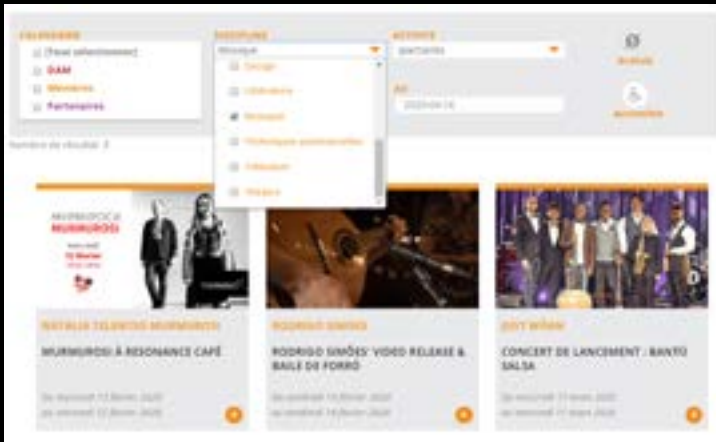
CALENDRIER
(Tout sélectionner)
DAM
Membres
Partenaires

DISCIPLINE
Musique
Design
Littérature
Musique
Pratiques patrimoniales
Télévision
Théâtre

ACTIVITÉ
Spectacles

AU
2020-04-14

Réinit.
Accessible

Nombre de résultats : 3

NATALIA TELENTOS MURMUROSI
MURMUROSI À RESONANCE CAFÉ
Du mercredi 12 février 2020
au mercredi 12 février 2020

RODRIGO SIMÕES
RODRIGO SIMÕES' VIDEO RELEASE & BAILE DE FORRÓ
Du vendredi 14 février 2020
au vendredi 14 février 2020

JOEY WOHN
CONCERT DE LANCEMENT : SANTO SALSA
Du mercredi 11 mars 2020
au mercredi 11 mars 2020